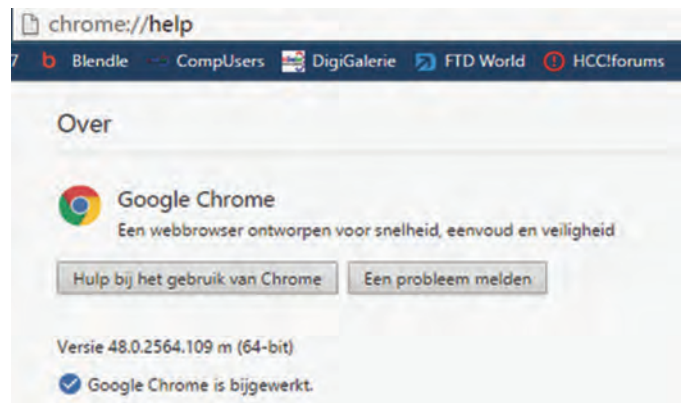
chrome://help

7 Blendle CompUsers DigiGalerie FTD World HCC!forums

Over

Google Chrome

Een webbrowser ontworpen voor snelheid, eenvoud en veiligheid

Hulp bij het gebruik van Chrome

Een probleem melden

Versie 48.0.2564.109 m (64-bit)

Google Chrome is bijgewerkt.